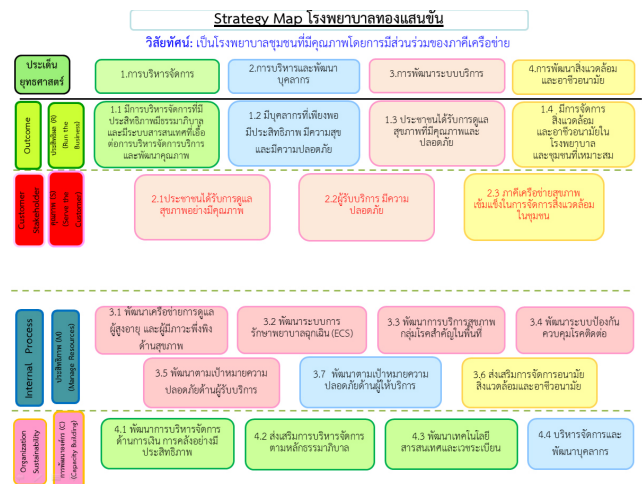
Strategy Map โรงพยาบาลทองแสนขัน

วิสัยทัศน์: เป็นโรงพยาบาลชุมชนที่มีคุณภาพโดยการมีส่วนร่วมของภาคีเครือข่าย

ประเด็นยุทธศาสตร์

1.การบริหารจัดการ

2.การบริหารและพัฒนาบุคลากร

3.การพัฒนาระบบบริการ

4.การพัฒนาสิ่งแวดล้อมและอาชีวอนามัย

Outcome

ประสิทธิผล (R) (Run the Business)

1.1 มีการบริหารจัดการที่มีประสิทธิภาพมีธรรมาภิบาล และมีระบบสารสนเทศที่เอื้อต่อการบริหารจัดการบริการ และพัฒนาคุณภาพ

1.2 มีบุคลากรที่เพียงพอ มีประสิทธิภาพ มีความสุข และมีความปลอดภัย

1.3 ประชาชนได้รับการดูแลสุขภาพที่มีคุณภาพและปลอดภัย

1.4 มีการจัดการสิ่งแวดล้อมและอาชีวอนามัยในโรงพยาบาลและชุมชนที่เหมาะสม

Customer Stakeholder

คุณภาพ (S) (Serve the Customer)

2.1ประชาชนได้รับการดูแลสุขภาพอย่างมีคุณภาพ

2.2ผู้รับบริการ มีความปลอดภัย

2.3 ภาคีเครือข่ายสุขภาพเข้มแข็งในการจัดการสิ่งแวดล้อมในชุมชน

Internal Process

ประสิทธิภาพ (M) (Manage Resources)

3.1 พัฒนาเครือข่ายการดูแลผู้สูงอายุ และผู้มีภาวะพึ่งพิงด้านสุขภาพ

3.2 พัฒนาระบบการรักษาพยาบาลฉุกเฉิน (ECS)

3.3 พัฒนาการบริการสุขภาพกลุ่มโรคสำคัญในพื้นที่

3.4 พัฒนาระบบป้องกันควบคุมโรคติดต่อ

3.5 พัฒนาตามเป้าหมายความปลอดภัยด้านผู้รับบริการ

3.7 พัฒนาตามเป้าหมายความปลอดภัยด้านผู้ให้บริการ

3.6 ส่งเสริมการจัดการอนามัยสิ่งแวดล้อมและอาชีวอนามัย

Organization Sustainability

การพัฒนาองค์กร (C) (Capacity Building)

4.1 พัฒนาการบริหารจัดการด้านการเงิน การคลังอย่างมีประสิทธิภาพ

4.2 ส่งเสริมการบริหารจัดการตามหลักธรรมาภิบาล

4.3 พัฒนาเทคโนโลยีสารสนเทศและเวชระเบียน

4.4 บริหารจัดการและพัฒนาบุคลากร